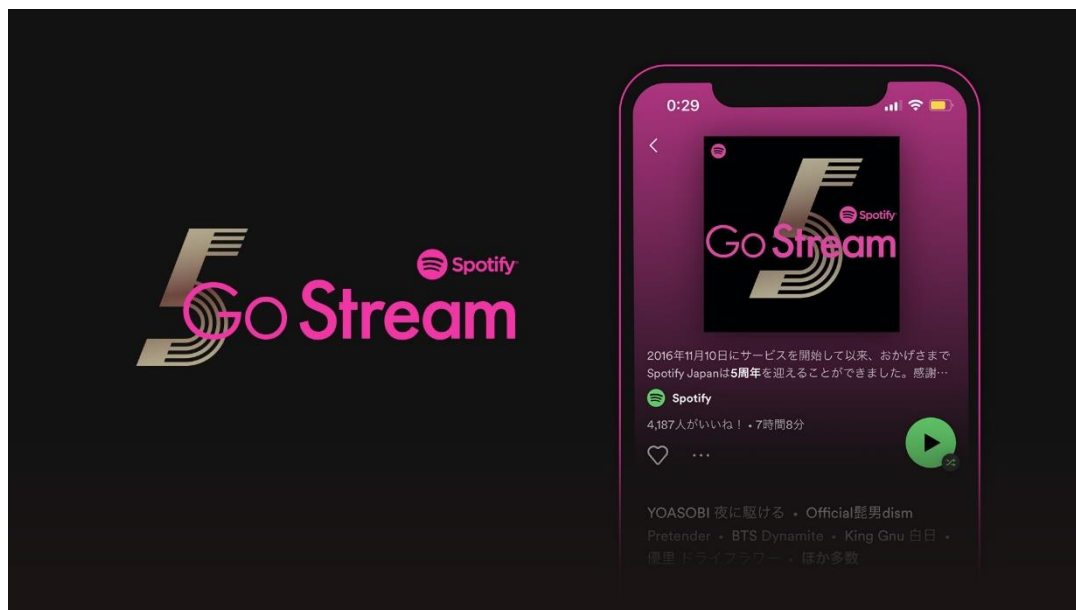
Spotify
Go Stream

0:29

Spotify
Go Stream

2016年11月10日にサービスを開始して以来、おかげさまでSpotify Japanは5周年を迎えることができました。感謝…

Spotify

4,187人がいいね！ • 7時間8分

YOASOBI 夜に駆ける • Official髭男dism Pretender • BTS Dynamite • King Gnu 白日 • 優里 ドライフラワー • ほか多数